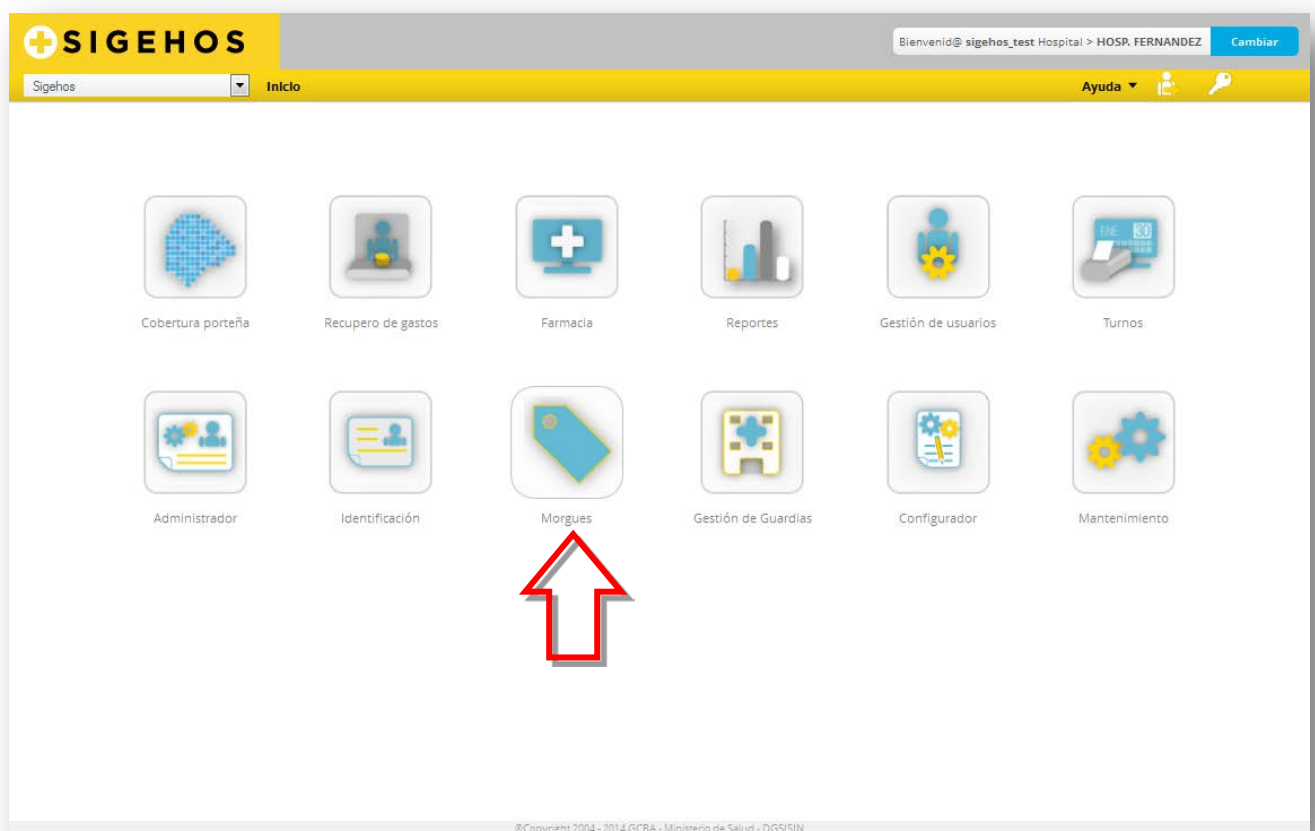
SIGEHOS

Bienvenid@ sigehos_test Hospital > HOSP. FERNANDEZ Cambiar

Sigehos Inicio

Ayuda

Cobertura porteña

Recupero de gastos

Farmacia

Reportes

Gestión de usuarios

ENE 30

Turnos

Administrador

Identificación

Morgues

Gestión de Guardias

Configurador

Mantenimiento

©Copyright 2004 - 2014 GCBA - Ministerio de Salud - DGSISIN